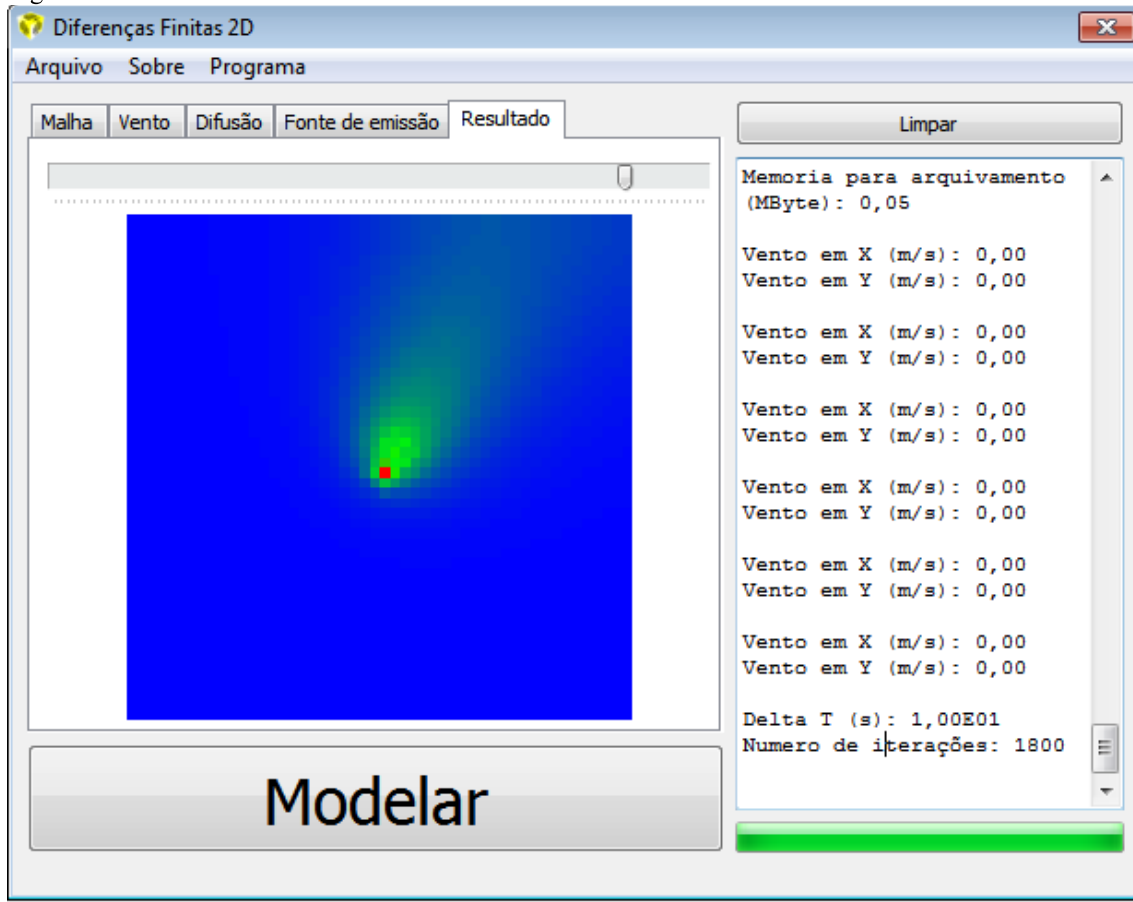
Diferenças Finitas 2D

Arquivo Sobre Programa

Malha | Vento | Difusão | Fonte de emissão | Resultado

Limpar

Memoria para arquivamento (MByte): 0,05

Vento em X (m/s): 0,00
Vento em Y (m/s): 0,00

Vento em X (m/s): 0,00
Vento em Y (m/s): 0,00

Vento em X (m/s): 0,00
Vento em Y (m/s): 0,00

Vento em X (m/s): 0,00
Vento em Y (m/s): 0,00

Vento em X (m/s): 0,00
Vento em Y (m/s): 0,00

Vento em X (m/s): 0,00
Vento em Y (m/s): 0,00

Delta T (s): 1,00E01
Numero de iterações: 1800

Modelar